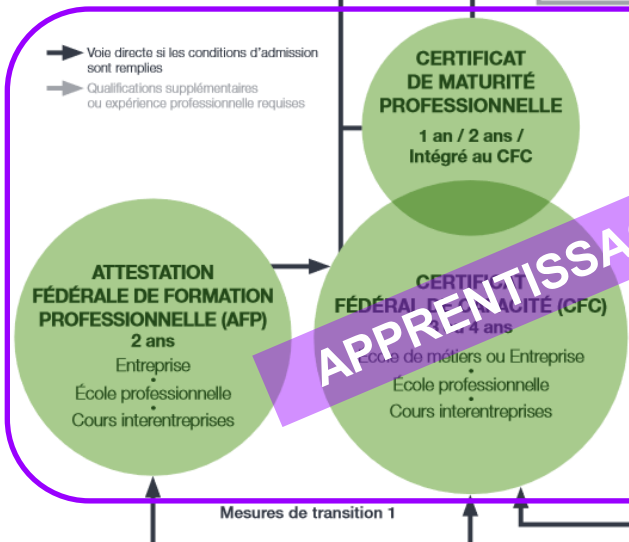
Voie directe si les conditions d'admission sont remplies

Qualifications supplémentaires ou expérience professionnelle requises

CERTIFICAT DE MATURITÉ PROFESSIONNELLE

1 an / 2 ans / Intégré au CFC

ATTESTATION FÉDÉRALE DE FORMATION PROFESSIONNELLE (AFP)

2 ans

Entreprise

•

École professionnelle

•

Cours interentreprises

CERTIFICAT FÉDÉRAL D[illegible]CITÉ (CFC)

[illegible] 4 ans

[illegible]cole de métiers ou Entreprise

•

École professionnelle

•

Cours interentreprises

APPRENTISSA

Mesures de transition 1